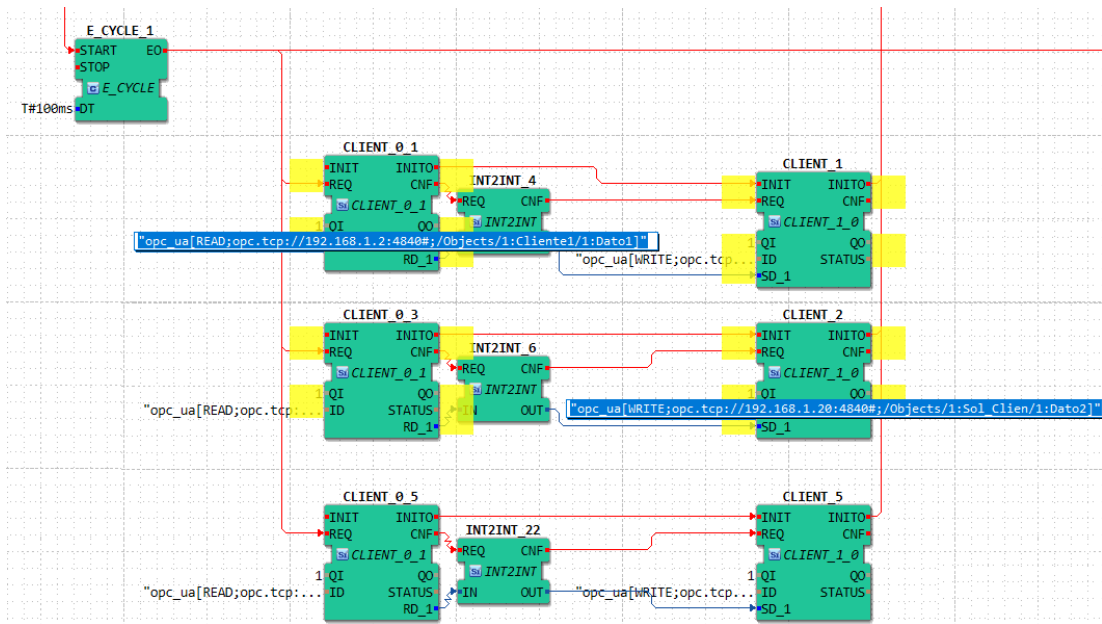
E_CYCLE_1
START EO
STOP
E_CYCLE
T#100ms DT

CLIENT_0_1
INIT INITO
REQ CNF
CLIENT_0_1
1 QI QO
RD_1
"opc_ua[READ;opc.tcp://192.168.1.2:4840#;/Objects/1:Cliente1/1:Dato1]"

INT2INT_4
REQ CNF
INT2INT

CLIENT_1
INIT INITO
REQ CNF
CLIENT_1_0
1 QI QO
"opc_ua[WRITE;opc.tcp:... ID STATUS
SD_1

CLIENT_0_3
INIT INITO
REQ CNF
CLIENT_0_1
1 QI QO
"opc_ua[READ;opc.tcp:... ID STATUS
RD_1

INT2INT_6
REQ CNF
INT2INT
IN OUT

CLIENT_2
INIT INITO
REQ CNF
CLIENT_1_0
"opc_ua[WRITE;opc.tcp://192.168.1.20:4840#;/Objects/1:Sol_Clien/1:Dato2]"
SD_1

CLIENT_0_5
INIT INITO
REQ CNF
CLIENT_0_1
1 QI QO
"opc_ua[READ;opc.tcp:... ID STATUS
RD_1

INT2INT_22
REQ CNF
INT2INT
IN OUT

CLIENT_5
INIT INITO
REQ CNF
CLIENT_1_0
1 QI QO
"opc_ua[WRITE;opc.tcp:... ID STATUS
SD_1